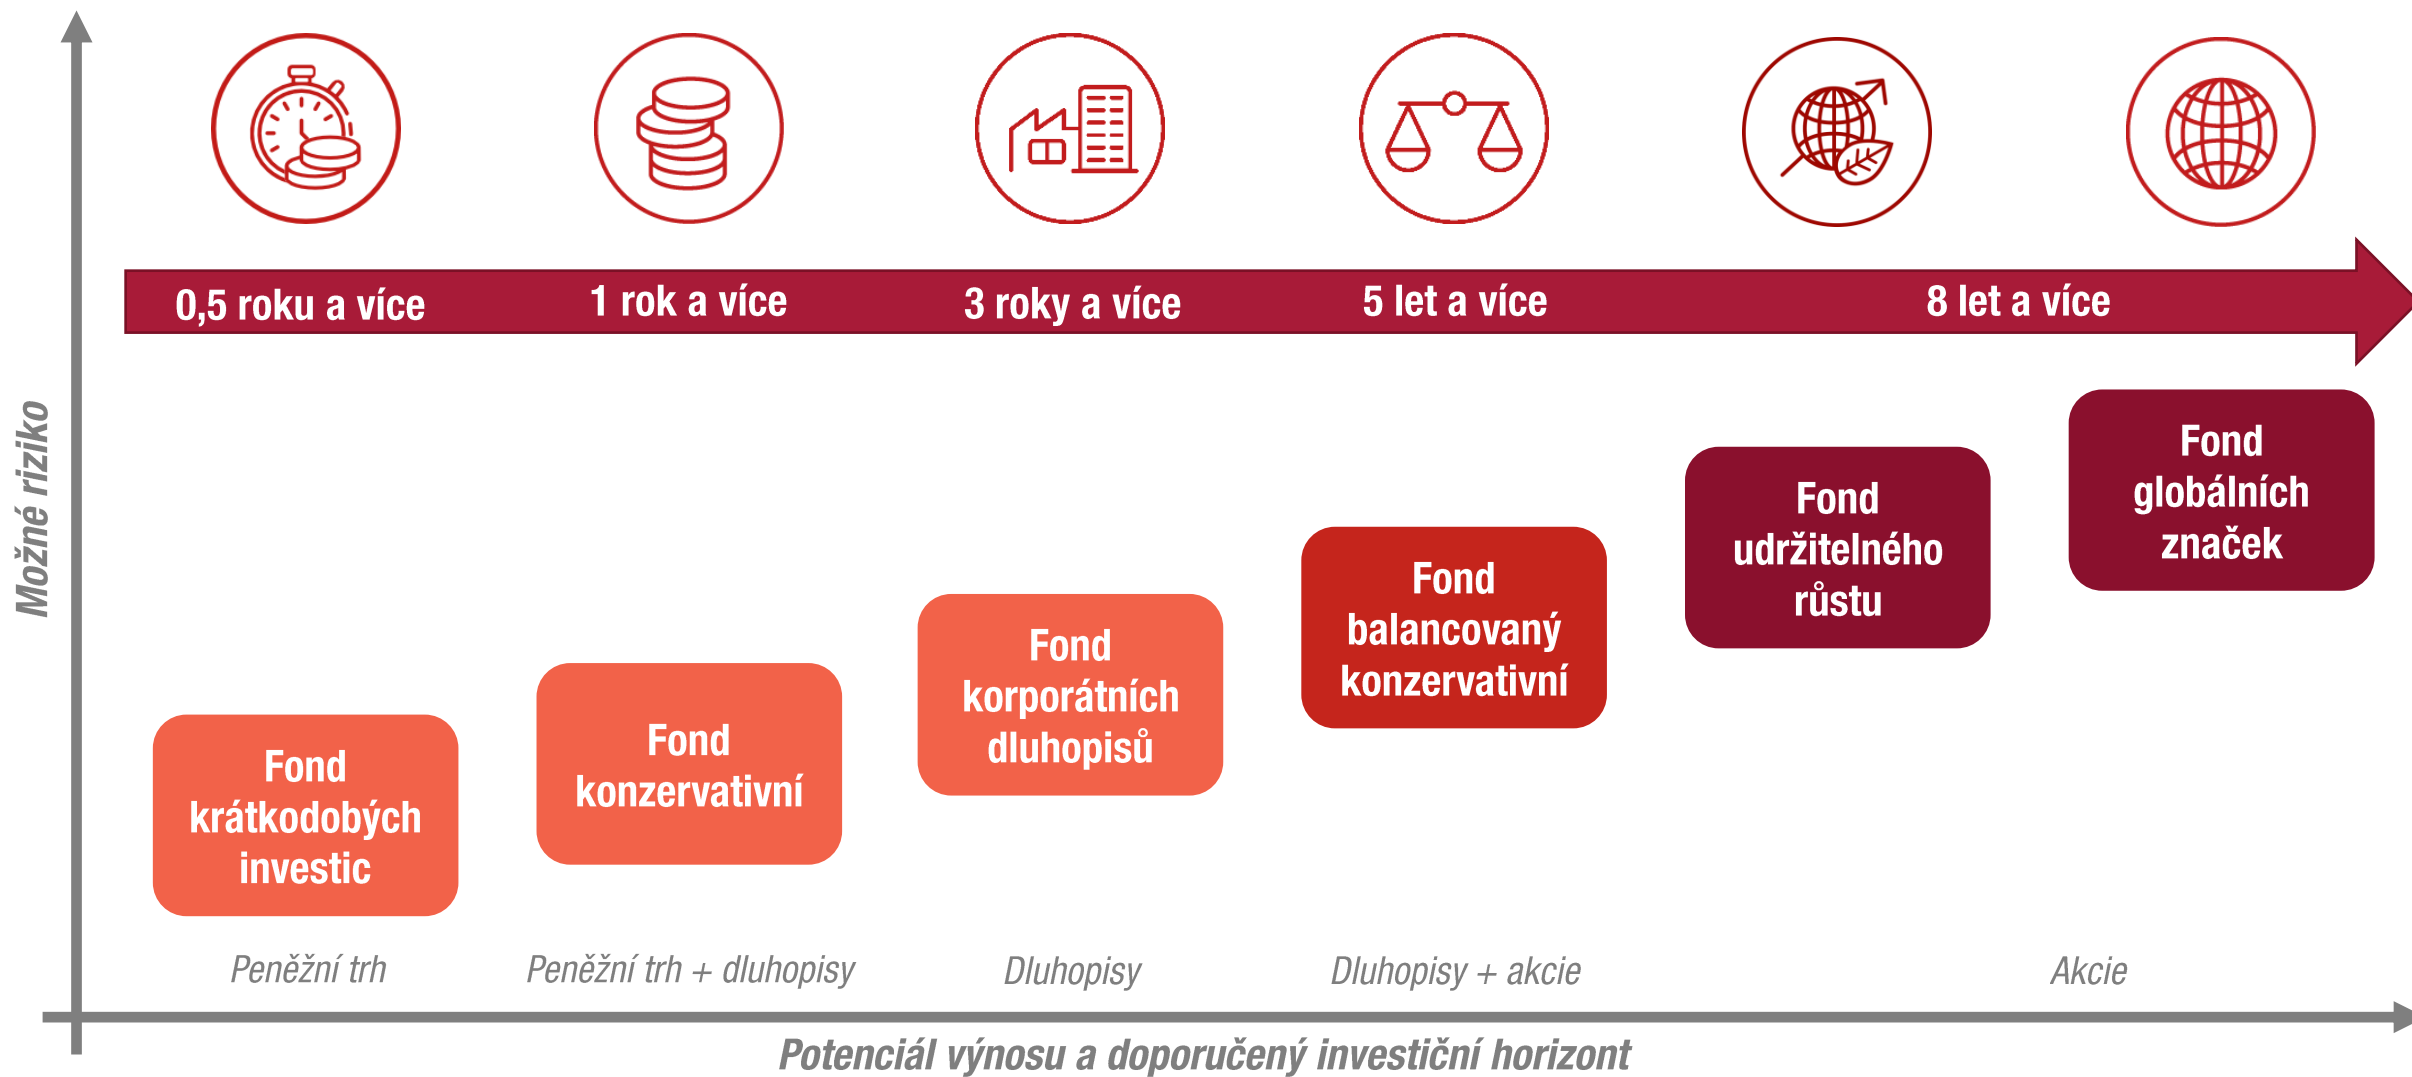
Možné riziko

0,5 roku a více

1 rok a více

3 roky a více

5 let a více

8 let a více

Fond krátkodobých investic

Fond konzervativní

Fond korporátních dluhopisů

Fond balancovaný konzervativní

Fond udržitelného růstu

Fond globálních značek

Peněžní trh

Peněžní trh + dluhopisy

Dluhopisy

Dluhopisy + akcie

Akcie

Potenciál výnosu a doporučený investiční horizont